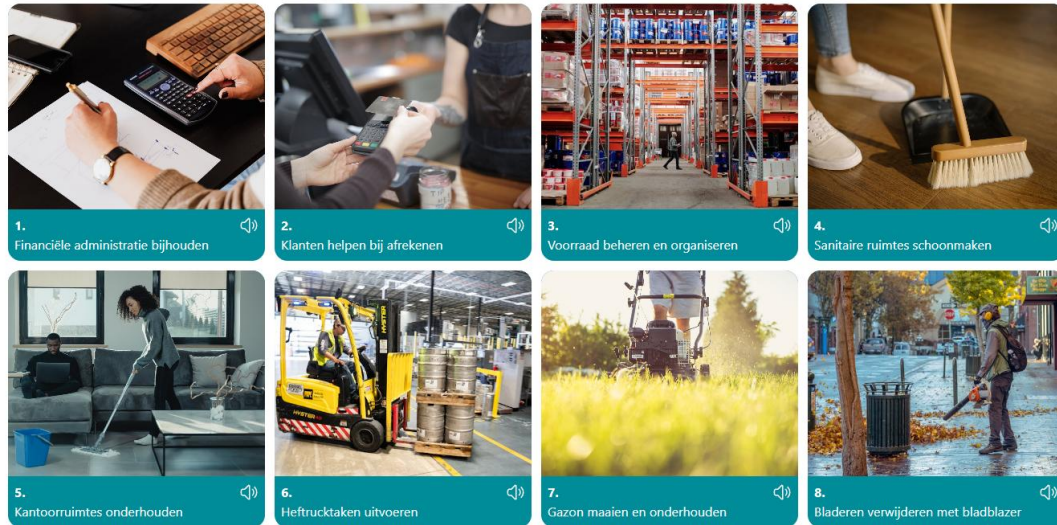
1.
Financiële administratie bijhouden

2.
Klanten helpen bij afrekenen

3.
Voorraad beheren en organiseren

4.
Sanitaire ruimtes schoonmaken

5.
Kantoorruimtes onderhouden

6.
Heftrucktaken uitvoeren

7.
Gazon maaien en onderhouden

8.
Bladeren verwijderen met bladblazer